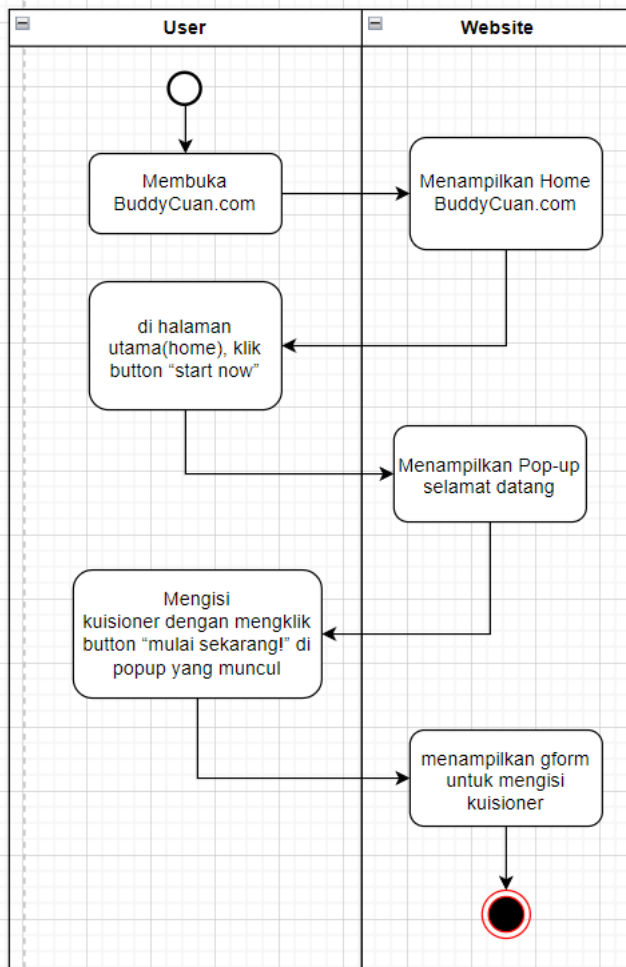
User

Website

Membuka BuddyCuan.com

Menampilkan Home BuddyCuan.com

di halaman utama(home), klik button “start now”

Menampilkan Pop-up selamat datang

Mengisi kuisioner dengan mengklik button “mulai sekarang!” di popup yang muncul

menampilkan gform untuk mengisi kuisioner